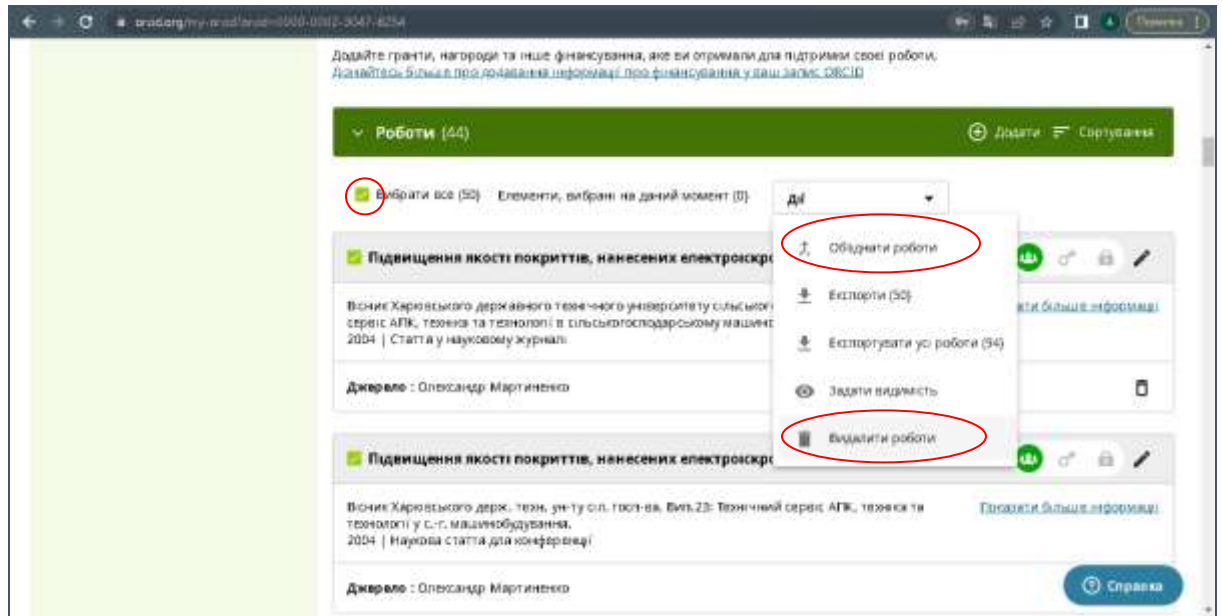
orcid.org/my-orcid?orcid=0000-0002-3047-8254

Помилка

Додайте гранти, нагороди та інше фінансування, яке ви отримали для підтримки своєї роботи. Дізнайтесь більше про додавання інформації про фінансування у ваш запис ORCID

Роботи (44)

Додати Сортування

Вибрати все (50) Елементи, вибрані на даний момент (0)

Дії

Об'єднати роботи

Експорти (50)

Експортувати усі роботи (94)

Задати видимість

Видалити роботи

Підвищення якості покриттів, нанесених електроіскр

Вісник Харківського державного технічного університету сільсько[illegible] сервіс АПК, техніка та технології в сільськогосподарському машин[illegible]
2004 | Стаття у науковому журналі

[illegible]ти більше інформації

Джерело : Олександр Мартиненко

Підвищення якості покриттів, нанесених електроіскр

Вісник Харківського держ. техн. ун-ту с.г. госп-ва. Вип.23: Технічний сервіс АПК, техніка та технології у с.-г. машинобудування.
2004 | Наукова стаття для конференції

Показати більше інформації

Джерело : Олександр Мартиненко

Справка